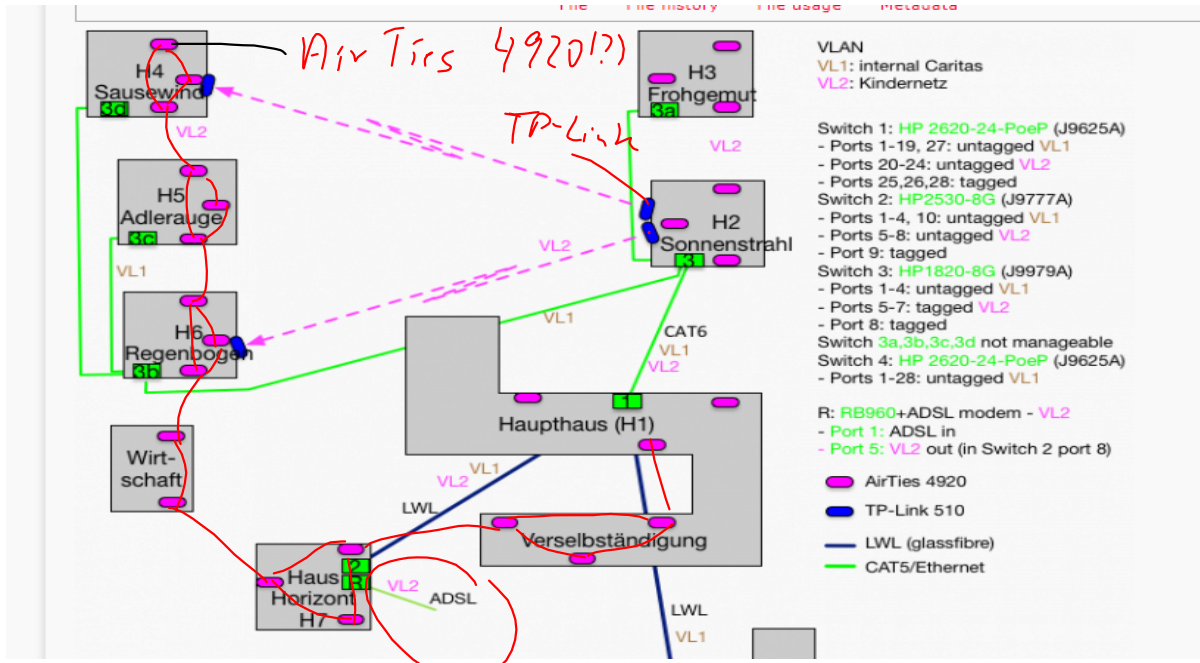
File   File history   File usage   Metadata

AirTies 4920(?)

TP-Link

H4 Sausewind 3d
VL2
H5 Adlerauge 3c
VL1
H6 Regenbogen 3b
Wirtschaft
H3 Frohgemut 3a
VL2
H2 Sonnenstrahl 3
VL2
VL1
CAT6
VL1
VL2
Haupthaus (H1)
1
VL2
VL1
LWL
Verselbständigung
Haus Horizont H7
2
R
VL2
ADSL
LWL
VL1

VLAN
VL1: internal Caritas
VL2: Kindernetz

Switch 1: HP 2620-24-PoeP (J9625A)
- Ports 1-19, 27: untagged VL1
- Ports 20-24: untagged VL2
- Ports 25,26,28: tagged
Switch 2: HP2530-8G (J9777A)
- Ports 1-4, 10: untagged VL1
- Ports 5-8: untagged VL2
- Port 9: tagged
Switch 3: HP1820-8G (J9979A)
- Ports 1-4: untagged VL1
- Ports 5-7: tagged VL2
- Port 8: tagged
Switch 3a,3b,3c,3d not manageable
Switch 4: HP 2620-24-PoeP (J9625A)
- Ports 1-28: untagged VL1

R: RB960+ADSL modem - VL2
- Port 1: ADSL in
- Port 5: VL2 out (in Switch 2 port 8)

AirTies 4920
TP-Link 510
LWL (glassfibre)
CAT5/Ethernet